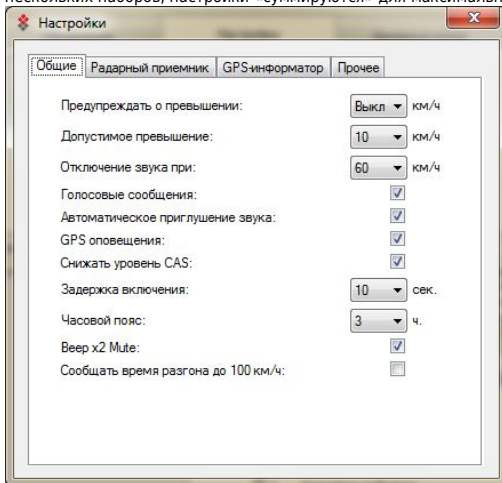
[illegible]

Настройки

Общие | Радарный приемник | GPS-информатор | Прочее

Предупреждать о превышении: Выкл км/ч
Допустимое превышение: 10 км/ч
Отключение звука при: 60 км/ч
Голосовые сообщения:
Автоматическое приглушение звука:
GPS оповещения:
Снижать уровень CAS:
Задержка включения: 10 сек.
Часовой пояс: 3 ч.
Beep x2 Mute:
Сообщать время разгона до 100 км/ч: